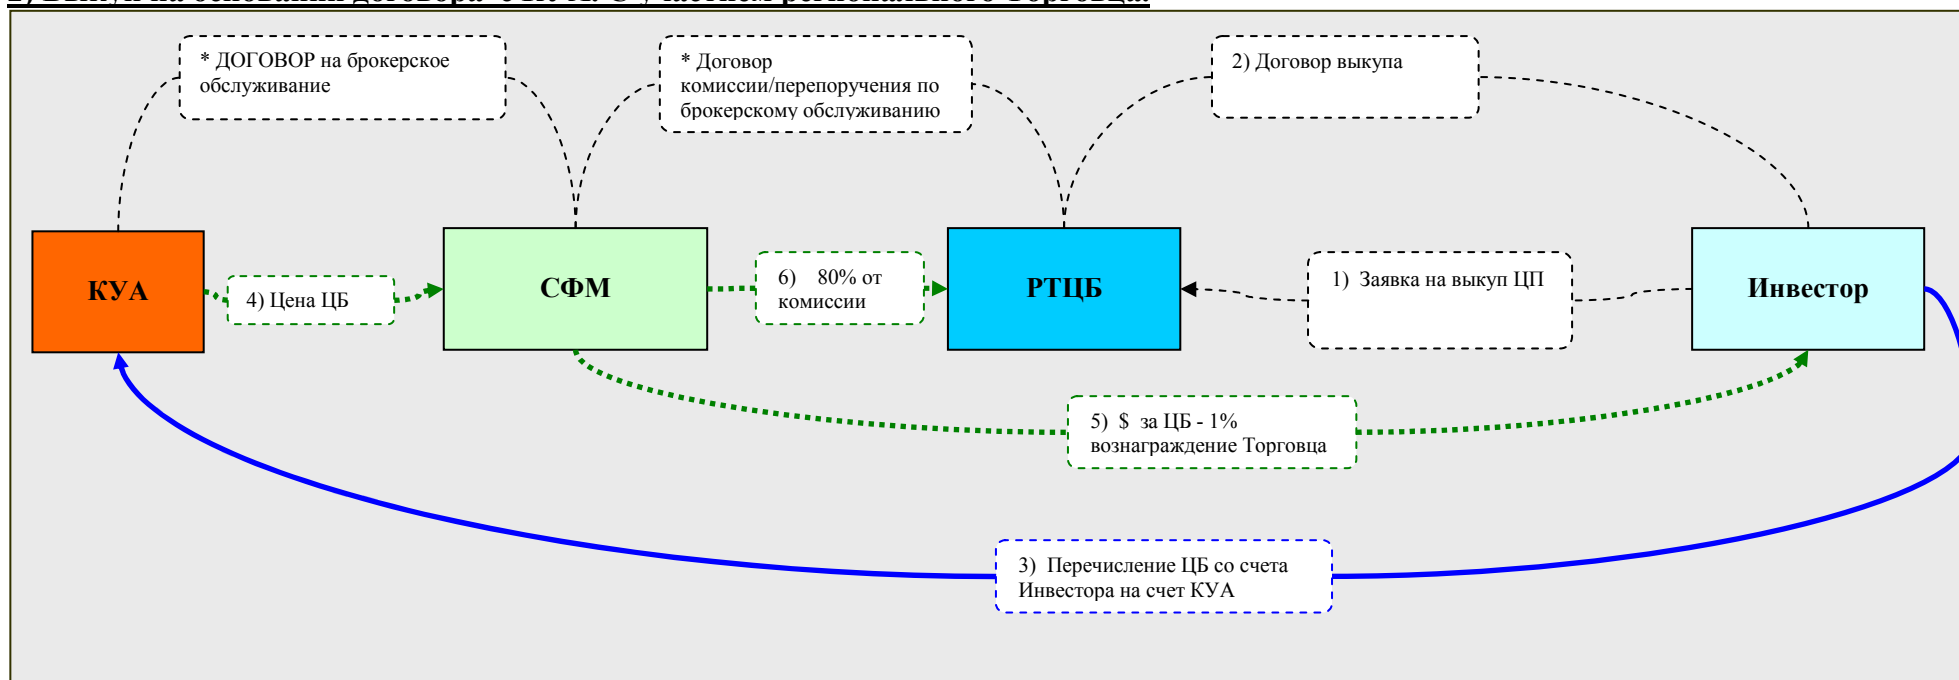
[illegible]

* ДОГОВОР на брокерское обслуживание

* Договор комиссии/перепоручения по брокерскому обслуживанию

2) Договор выкупа

КУА

4) Цена ЦБ

СФМ

6) 80% от комиссии

РТЦБ

1) Заявка на выкуп ЦП

Инвестор

5) $ за ЦБ - 1% вознаграждение Торговца

3) Перечисление ЦБ со счета Инвестора на счет КУА